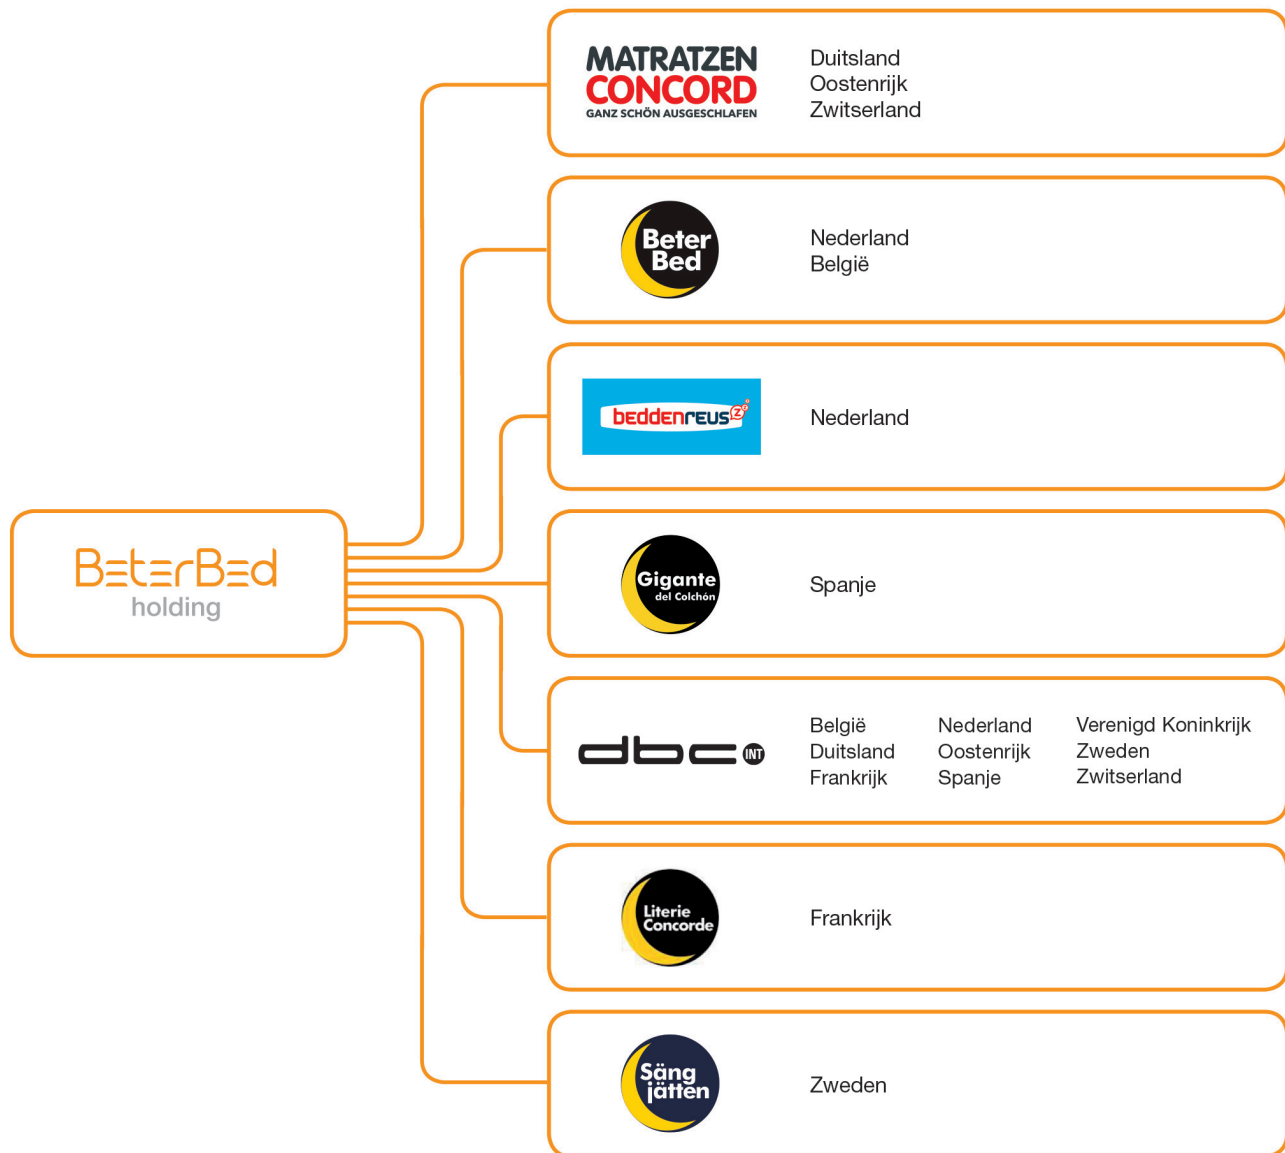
BeterBed
holding

MATRATZEN
CONCORD
GANZ SCHÖN AUSGESCHLAFEN

Duitsland
Oostenrijk
Zwitserland

Beter
Bed

Nederland
België

beddenreus

Nederland

Gigante
del Colchón

Spanje

dbc INT

België
Duitsland
Frankrijk

Nederland
Oostenrijk
Spanje

Verenigd Koninkrijk
Zweden
Zwitserland

Literie
Concorde

Frankrijk

Säng
jätten

Zweden